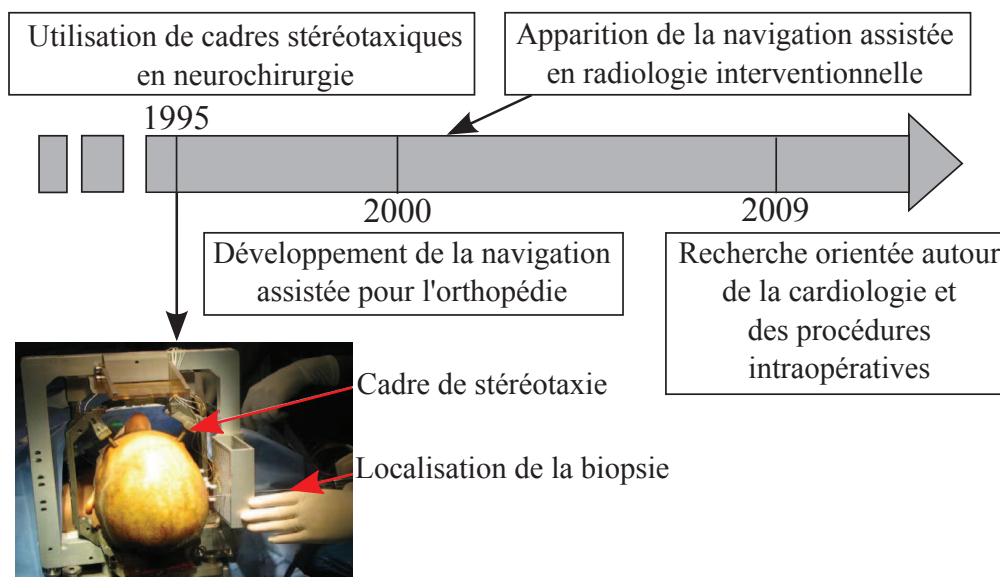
Utilisation de cadres stéréotaxiques en neurochirurgie

Apparition de la navigation assistée en radiologie interventionnelle

1995

2000

2009

Développement de la navigation assistée pour l'orthopédie

Recherche orientée autour de la cardiologie et des procédures intraopératives

Cadre de stéréotaxie

Localisation de la biopsie